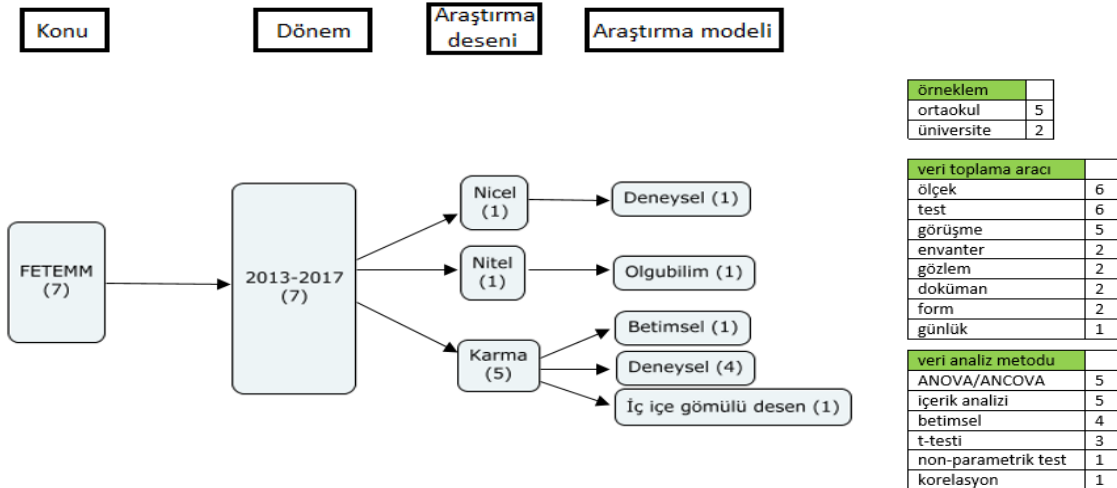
Konu

Dönem

Araştırma deseni

Araştırma modeli

FETEMM (7)

2013-2017 (7)

Nicel (1)

Nitel (1)

Karma (5)

Deneysel (1)

Olgubilim (1)

Betimsel (1)

Deneysel (4)

İç içe gömülü desen (1)

| örneklem | |
|---|---|
| ortaokul | 5 |
| üniversite | 2 |

| veri toplama aracı | |
|---|---|
| ölçek | 6 |
| test | 6 |
| görüşme | 5 |
| envanter | 2 |
| gözlem | 2 |
| doküman | 2 |
| form | 2 |
| günlük | 1 |

| veri analiz metodu | |
|---|---|
| ANOVA/ANCOVA | 5 |
| içerik analizi | 5 |
| betimsel | 4 |
| t-testi | 3 |
| non-parametrik test | 1 |
| korelasyon | 1 |